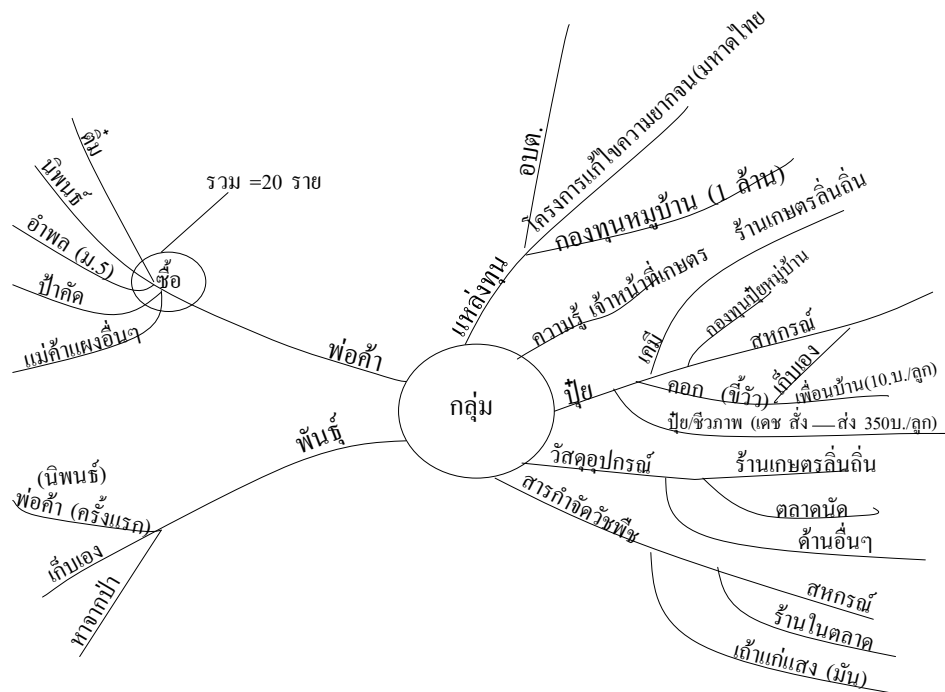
กลุ่ม

พ่อค้า
ซื้อ
รวม =20 ราย
ตุ๊ม*
นิพนธ์
อำพล (ม.5)
ป้าคัด
แม่ค้าแผงอื่นๆ

พันธุ์
(นิพนธ์)
พ่อค้า (ครั้งแรก)
เก็บเอง
หาจากป่า

แหล่งทุน
อบต.
โครงการแก้ไขความยากจน(มหาดไทย
กองทุนหมู่บ้าน (1 ล้าน)
ความรู้ เจ้าหน้าที่เกษตร

ปุ๋ย
ร้านเกษตรลิ้นถิ่น
เคมี
กองทุนปุ๋ยหมู่บ้าน
สหกรณ์
คอก (ขี้วัว)
เก็บเอง
เพื่อนบ้าน(10.บ./ลูก)
ปุ๋ยชีวภาพ (เดช สั่ง — ส่ง 350บ./ลูก)

วัสดุอุปกรณ์
ร้านเกษตรลิ้นถิ่น
ตลาดนัด
ด้านอื่นๆ

สารกำจัดวัชพืช
สหกรณ์
ร้านในตลาด
เถ้าแก่แสง (มัน)